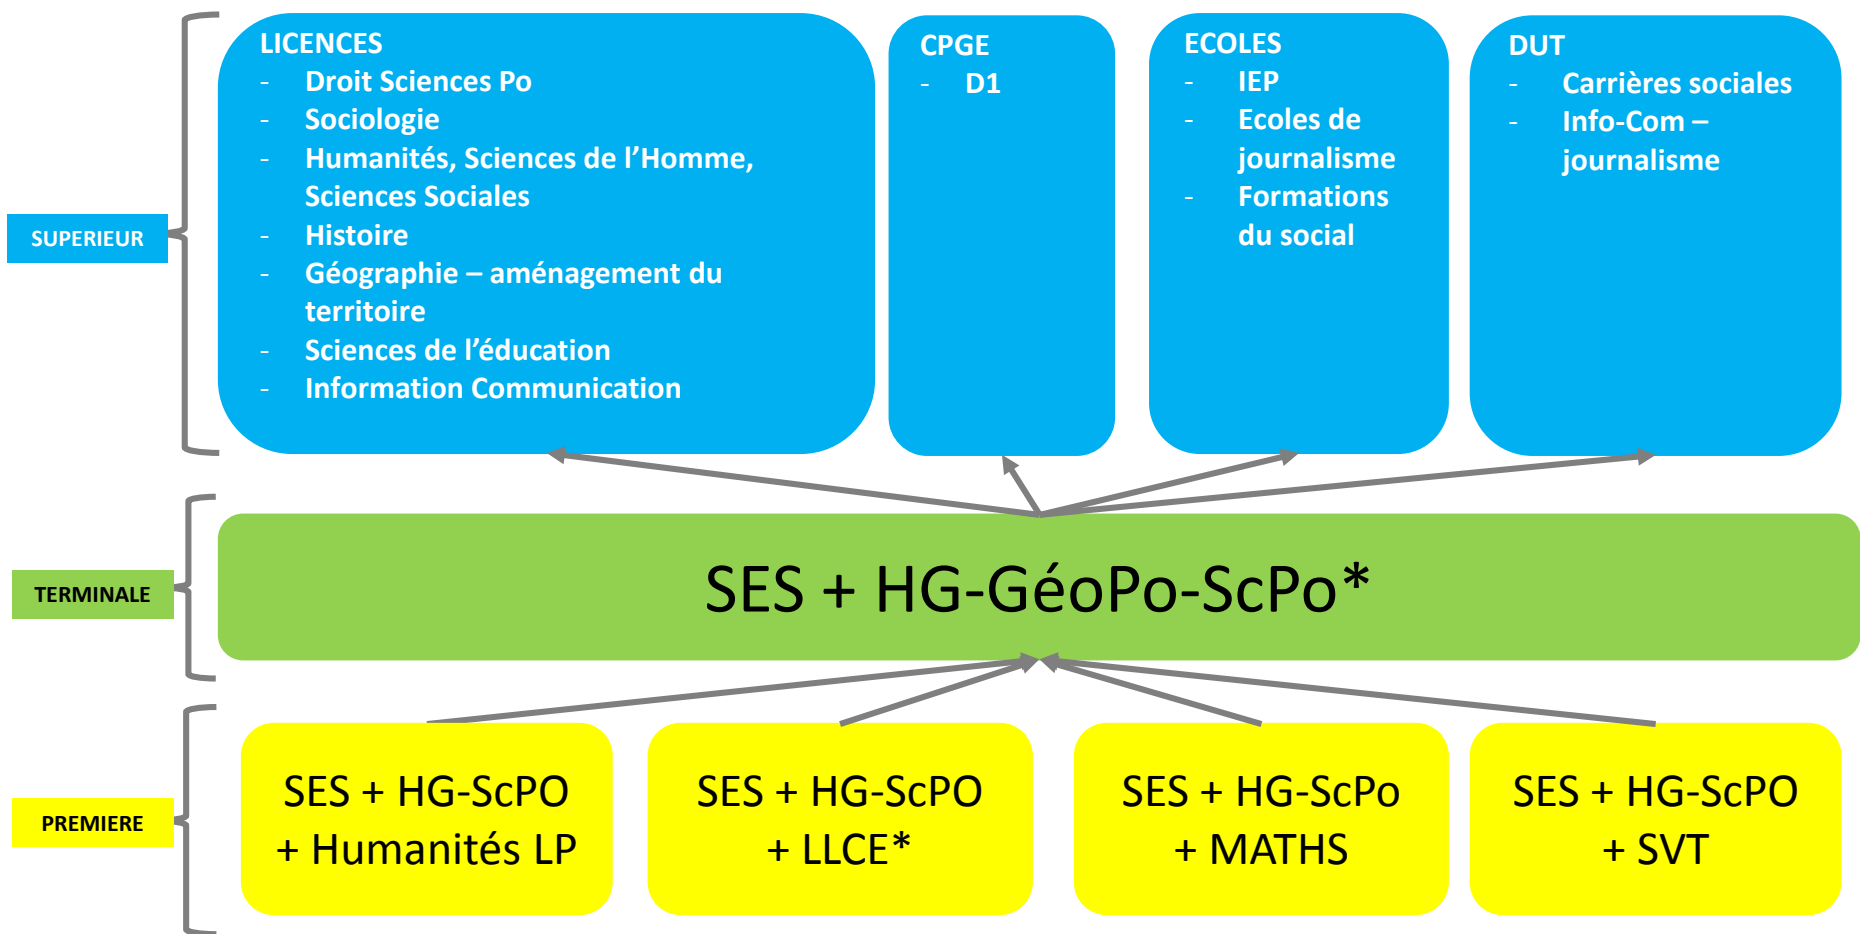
SUPERIEUR

LICENCES
- Droit Sciences Po
- Sociologie
- Humanités, Sciences de l'Homme, Sciences Sociales
- Histoire
- Géographie – aménagement du territoire
- Sciences de l'éducation
- Information Communication

CPGE
- D1

ECOLES
- IEP
- Ecoles de journalisme
- Formations du social

DUT
- Carrières sociales
- Info-Com – journalisme

TERMINALE

SES + HG-GéoPo-ScPo*

PREMIERE

SES + HG-ScPO + Humanités LP

SES + HG-ScPO + LLCE*

SES + HG-ScPo + MATHS

SES + HG-ScPO + SVT